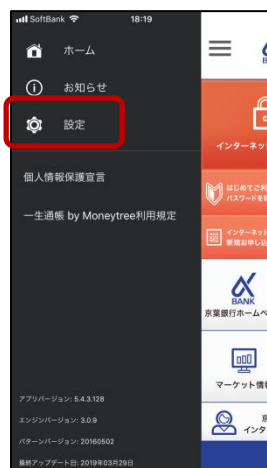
SoftBank 18:19

ホーム

お知らせ

設定

個人情報保護宣言

一生通帳 by Moneytree利用規定

アプリバージョン: 5.4.3.128

エンジンバージョン: 3.0.9

パターンバージョン: 20160502

最終アップデート日: 2019年03月29日

インターネッ

はじめてご利
パスワードを

インターネット
新規お申し込

BANK
京葉銀行ホームペ

マーケット情

京
インタ